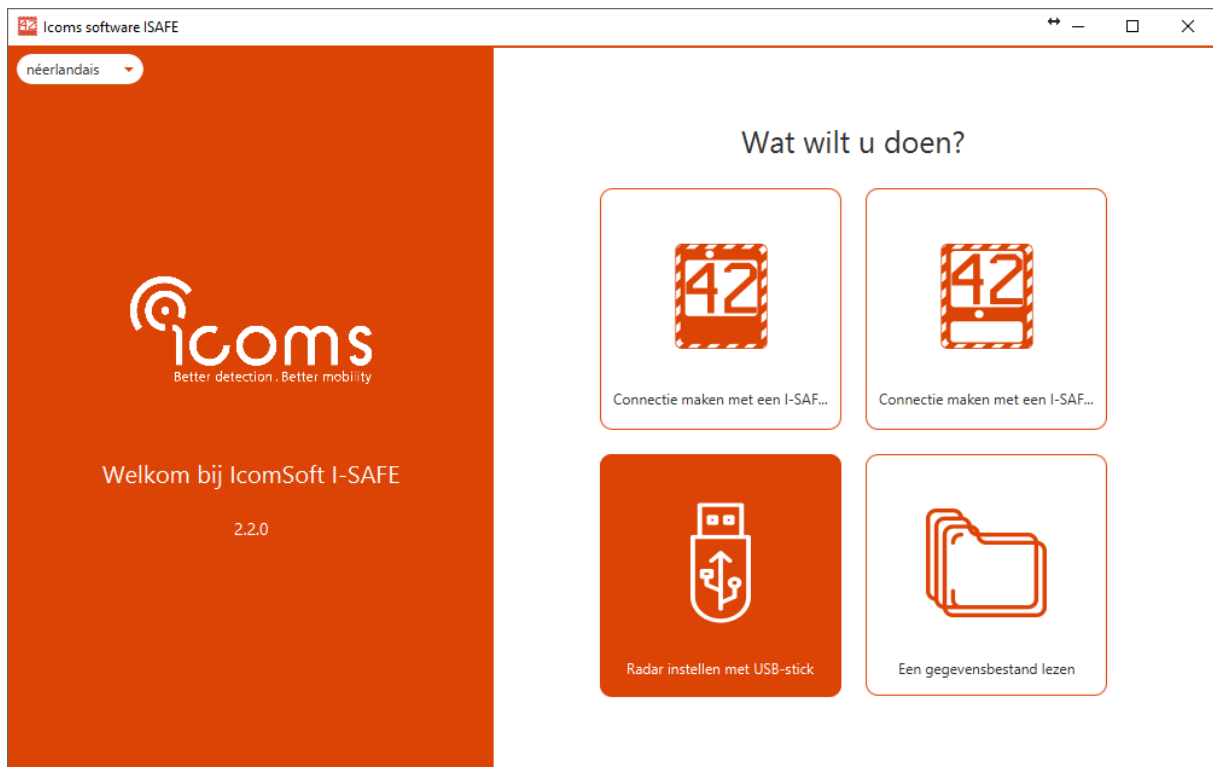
Icoms software ISAFE

néerlandais

icoms
Better detection . Better mobility

Welkom bij IcomSoft I-SAFE

2.2.0

Wat wilt u doen?

42
Connectie maken met een I-SAF...

42
Connectie maken met een I-SAF...

Radar instellen met USB-stick

Een gegevensbestand lezen